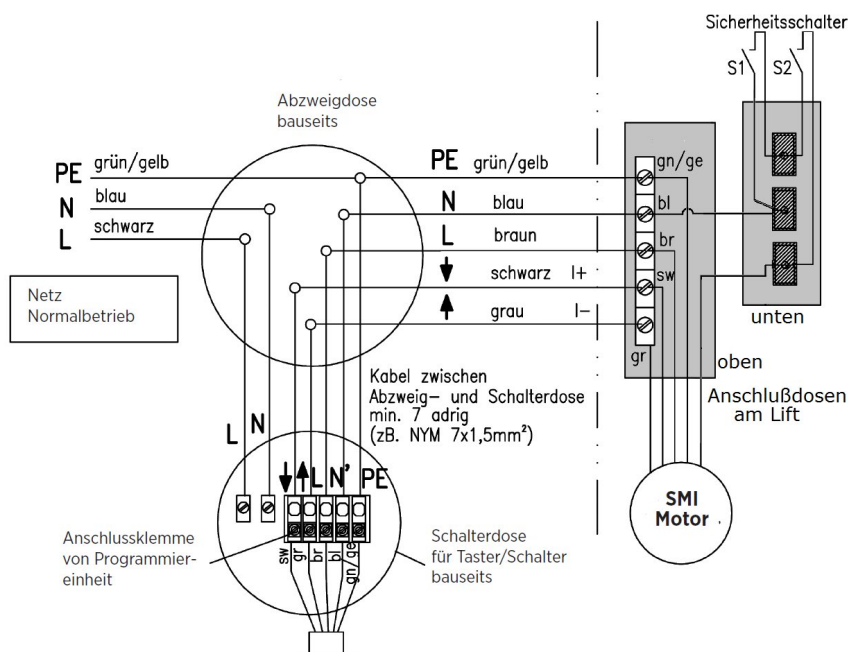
Sicherheitsschalter
S1 S2

Abzweigdose bauseits

PE grün/gelb
N blau
L schwarz

PE grün/gelb
N blau
L braun
schwarz I+
grau I–

gn/ge
bl
br
sw
gr

unten
oben

Netz Normalbetrieb

Kabel zwischen Abzweig- und Schalterdose min. 7 adrig (zB. NYM 7x1,5mm²)

Anschlußdosen am Lift

L N
L N' PE

SMI Motor

Anschlussklemme von Programmiereinheit

Schalterdose für Taster/Schalter bauseits

sw gr br bl gn/ge